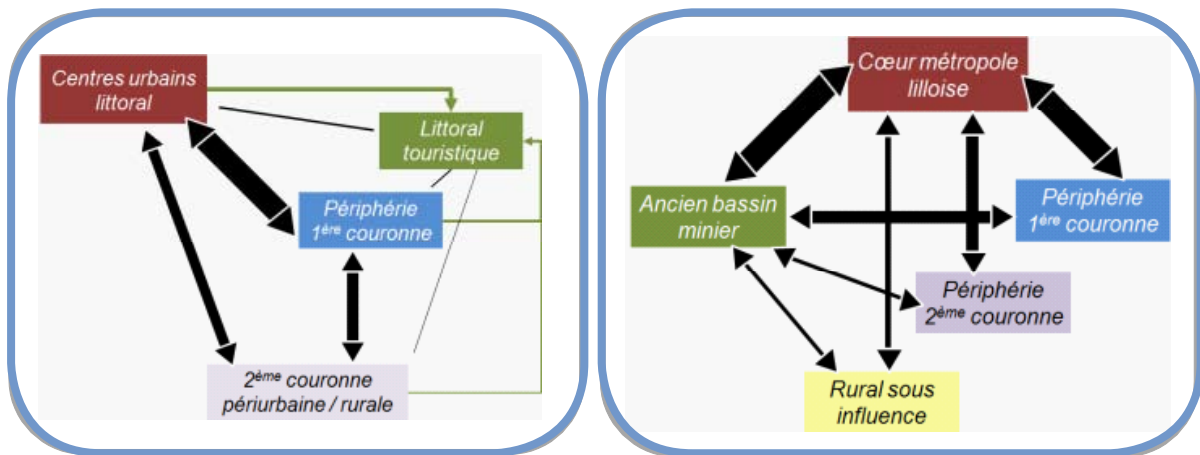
Centres urbains littoral

Littoral touristique

Périphérie $1^{ère}$ couronne

$2^{ème}$ couronne périurbaine / rurale

Cœur métropole lilloise

Ancien bassin minier

Périphérie $1^{ère}$ couronne

Périphérie $2^{ème}$ couronne

Rural sous influence